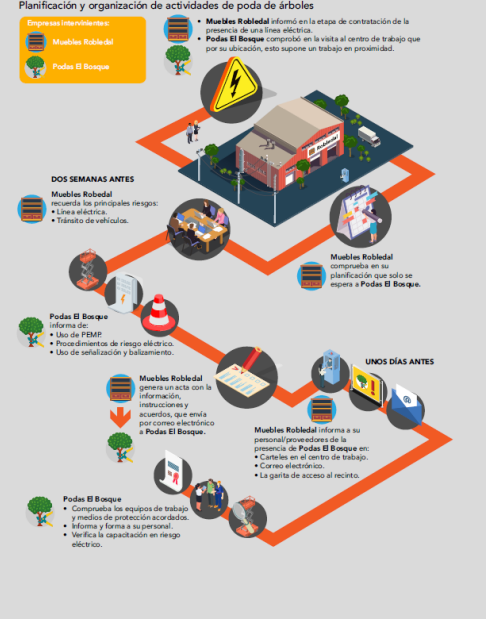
Planificación y organización de actividades de poda de árboles

Empresas intervinientes:

Muebles Robledal

Podas El Bosque

• **Muebles Robledal** informó en la etapa de contratación de la presencia de una línea eléctrica.
• **Podas El Bosque** comprobó en la visita al centro de trabajo que por su ubicación, esto supone un trabajo en proximidad.

Robledal

DOS SEMANAS ANTES

**Muebles Robedal** recuerda los principales riesgos:
• Línea eléctrica.
• Tránsito de vehículos.

**Muebles Robledal** comprueba en su planificación que solo se espera a **Podas El Bosque**.

**Podas El Bosque** informa de:
• Uso de PEMP.
• Procedimientos de riesgo eléctrico.
• Uso de señalización y balizamiento.

UNOS DÍAS ANTES

**Muebles Robledal** genera un acta con la información, instrucciones y acuerdos, que envía por correo electrónico a **Podas El Bosque**.

**Muebles Robledal** informa a su personal/proveedores de la presencia de **Podas El Bosque** en:
• Carteles en el centro de trabajo.
• Correo electrónico.
• La garita de acceso al recinto.

**Podas El Bosque**
• Comprueba los equipos de trabajo y medios de protección acordados.
• Informa y forma a su personal.
• Verifica la capacitación en riesgo eléctrico.